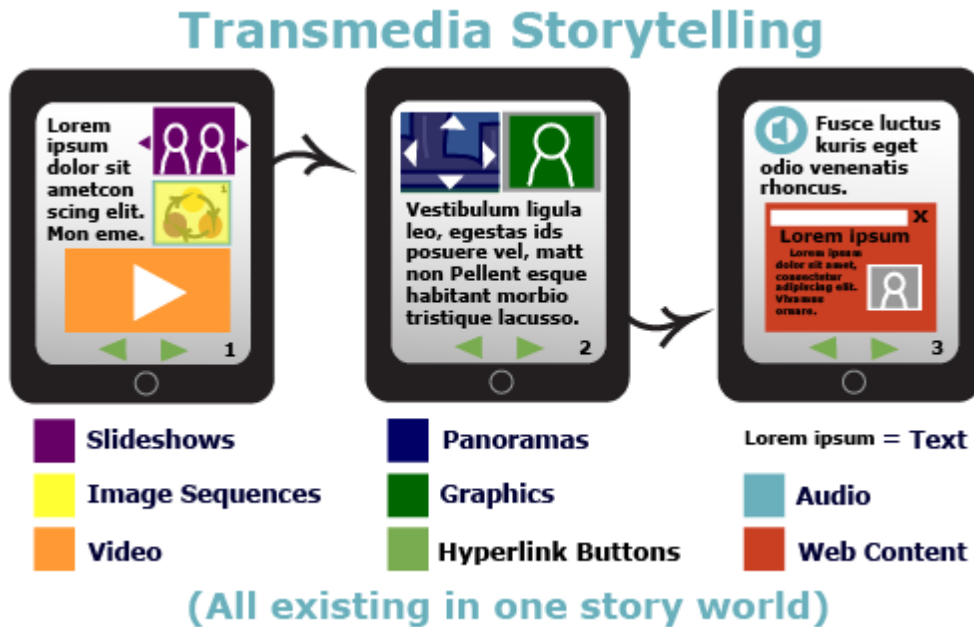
Transmedia Storytelling

Lorem ipsum dolor sit ametcon scing elit. Mon eme.

1

1

Vestibulum ligula leo, egestas ids posuere vel, matt non Pellent esque habitant morbio tristique lacusso.

2

Fusce luctus kuris eget odio venenatis rhoncus.

X

Lorem ipsum

Lorem ipsum dolor sit amet, consectetur adipiscing elit. Vivamus ornare.

3

Slideshows

Image Sequences

Video

Panoramas

Graphics

Hyperlink Buttons

Lorem ipsum = Text

Audio

Web Content

(All existing in one story world)